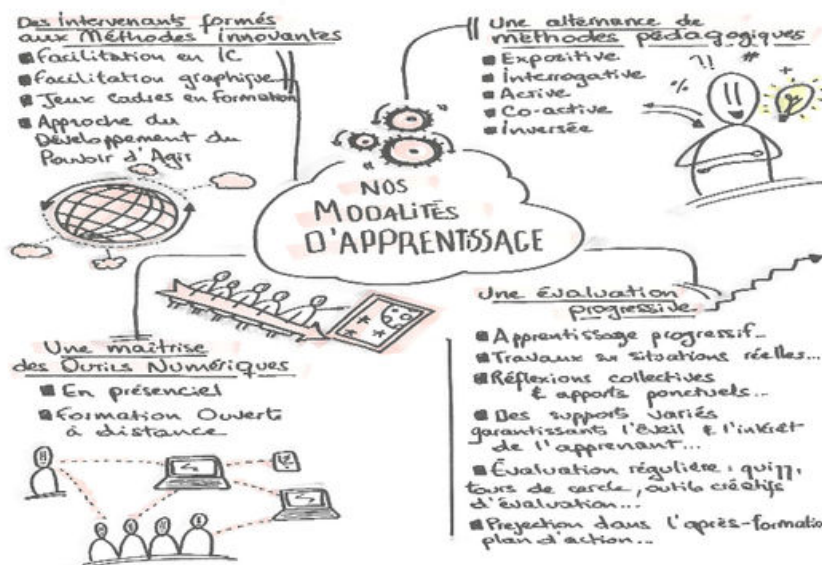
Des intervenants formés aux Méthodes innovantes
■ Facilitation en IC
■ facilitation graphique
■ Jeux cadres en formation
■ Approche du Développement du Pouvoir d'Agir

Une alternance de méthodes pédagogiques
■ Expositive
■ Interrogative
■ Active
■ Co-active
■ Inversée

?! # %

NOS MODALITÉS D'APPRENTISSAGE

Une maîtrise des Outils Numériques
■ En présenciel
■ Formation Ouverte à distance

Une évaluation progressive
■ Apprentissage progressif...
■ Travaux sur situations réelles...
■ Réflexions collectives & apports ponctuels...
■ Des supports variés garantissant l'éveil & l'intérêt de l'apprenant...
■ Évaluation régulière : quizz, tours de cercle, outils créatifs d'évaluation...
■ Projection dans l'après-formation plan d'action...